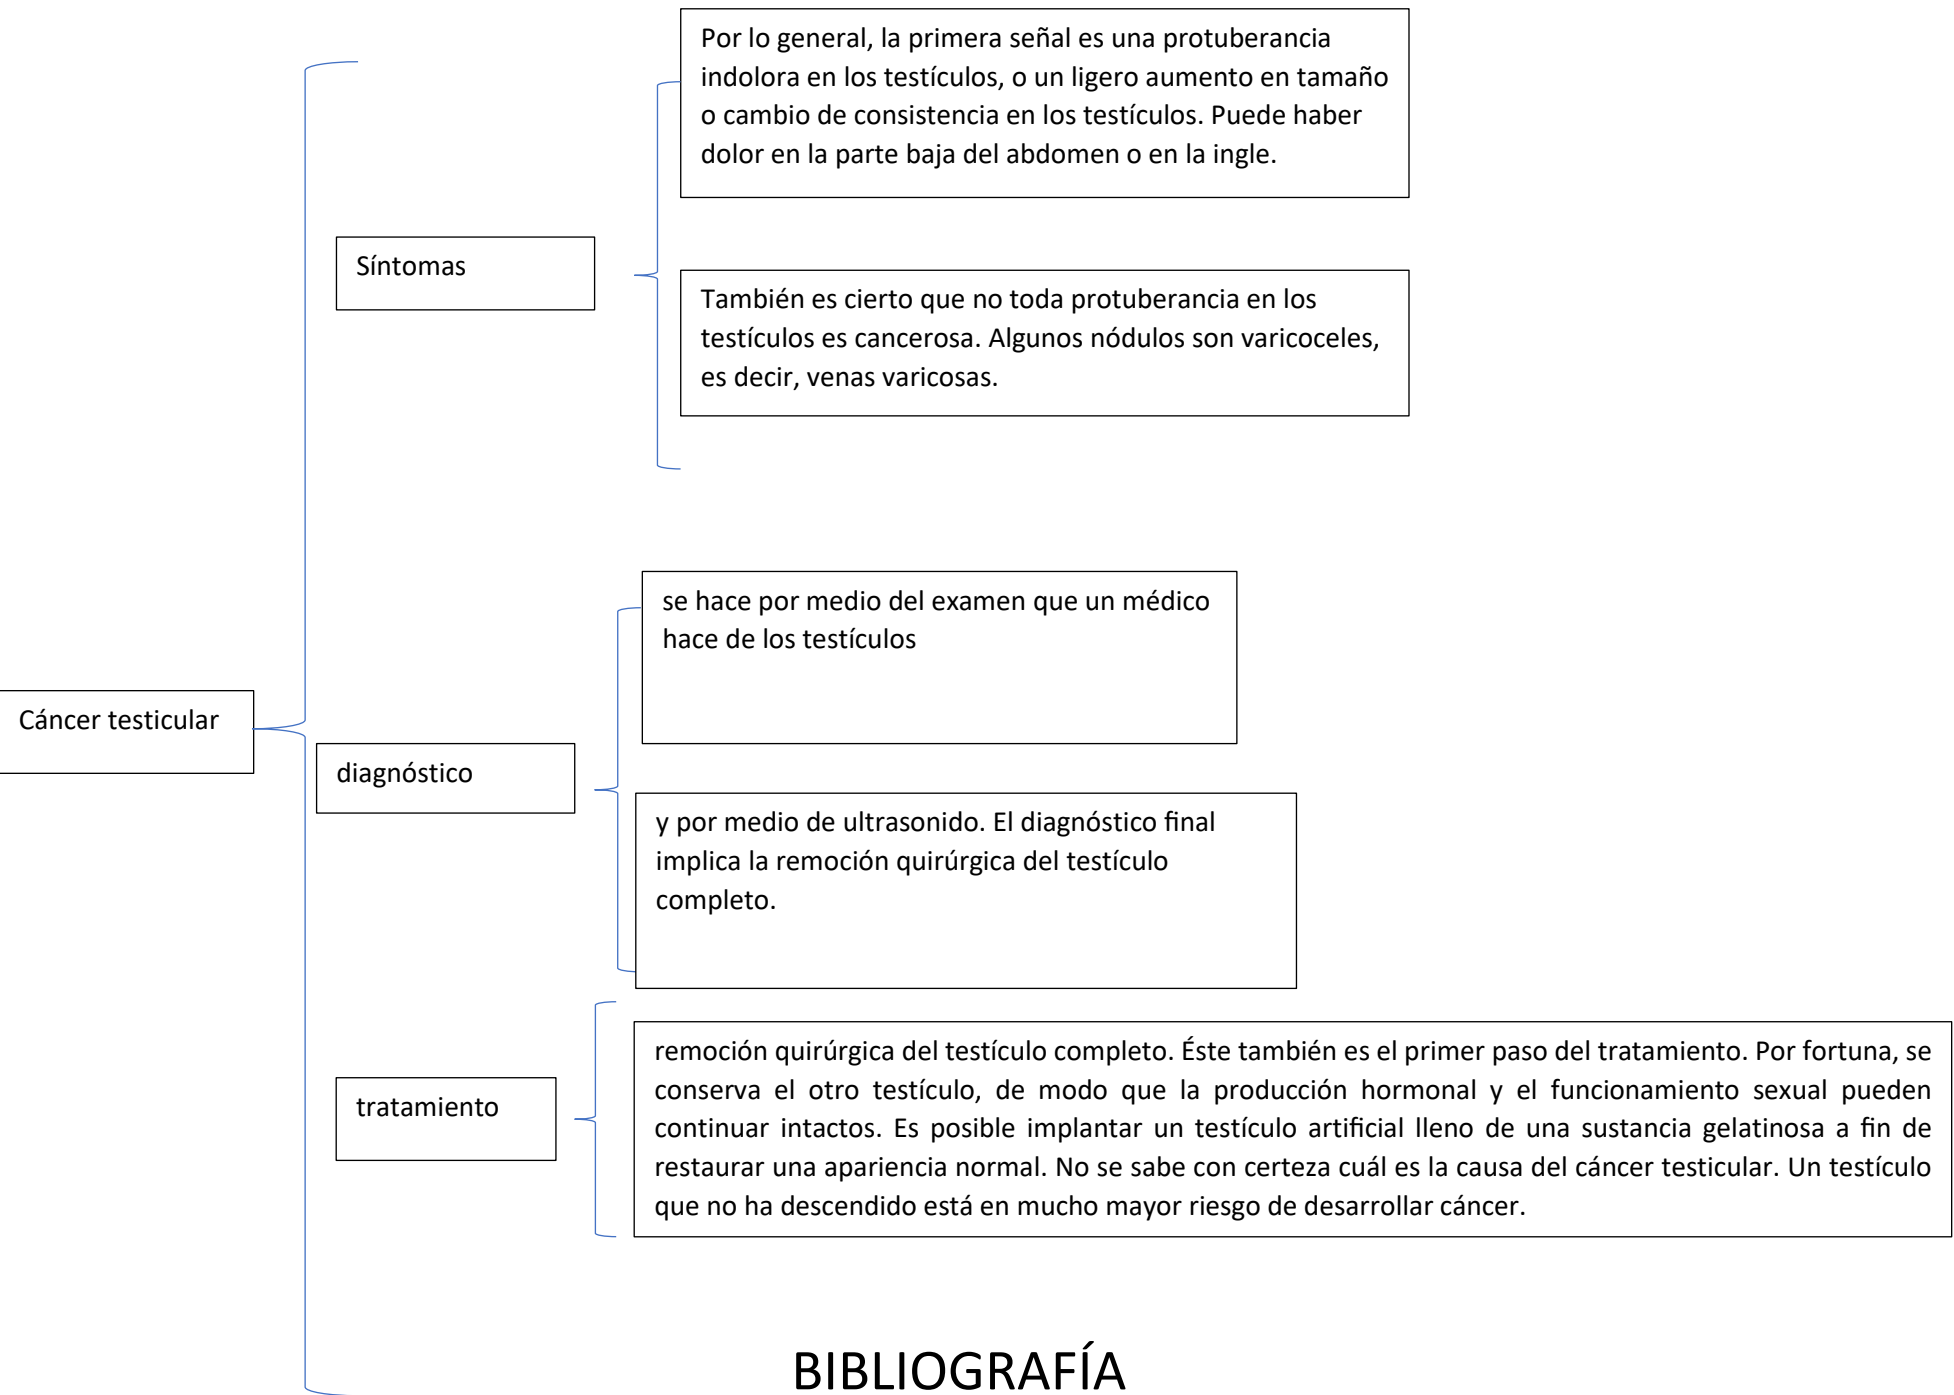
Cáncer testicular

Síntomas

Por lo general, la primera señal es una protuberancia indolora en los testículos, o un ligero aumento en tamaño o cambio de consistencia en los testículos. Puede haber dolor en la parte baja del abdomen o en la ingle.

También es cierto que no toda protuberancia en los testículos es cancerosa. Algunos nódulos son varicoceles, es decir, venas varicosas.

diagnóstico

se hace por medio del examen que un médico hace de los testículos

y por medio de ultrasonido. El diagnóstico final implica la remoción quirúrgica del testículo completo.

tratamiento

remoción quirúrgica del testículo completo. Éste también es el primer paso del tratamiento. Por fortuna, se conserva el otro testículo, de modo que la producción hormonal y el funcionamiento sexual pueden continuar intactos. Es posible implantar un testículo artificial lleno de una sustancia gelatinosa a fin de restaurar una apariencia normal. No se sabe con certeza cuál es la causa del cáncer testicular. Un testículo que no ha descendido está en mucho mayor riesgo de desarrollar cáncer.

BIBLIOGRAFÍA